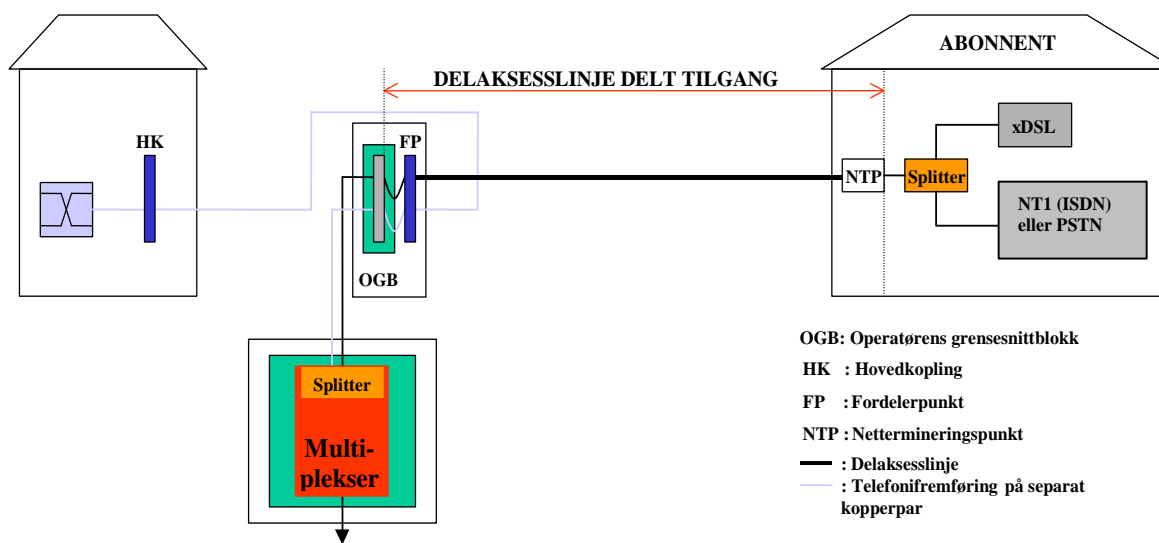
ABONNENT

DELAKSESSLINJE DELT TILGANG

HK

FP

OGB

NTP

Splitter

xDSL

NT1 (ISDN) eller PSTN

Splitter

Multiplekser

OGB: Operatørens grensesnittblokk

HK : Hovedkopling

FP : Fordelerpunkt

NTP : Netttermineringspunkt

: Delaksesslinje

: Telefonifremføring på separat kopperpar